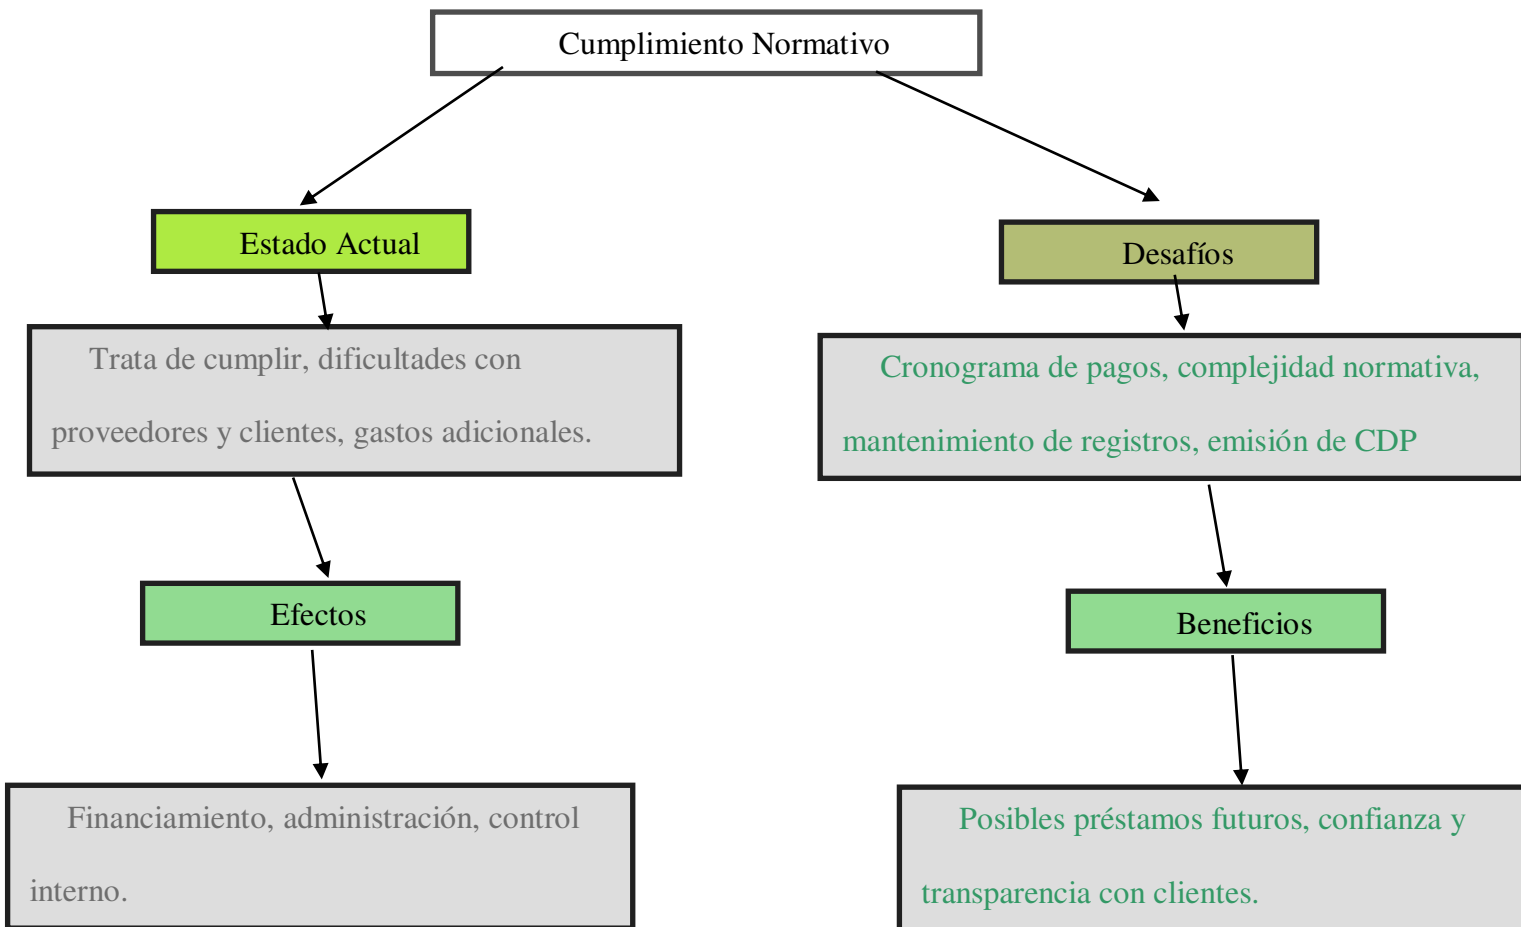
Cumplimiento Normativo

Estado Actual

Trata de cumplir, dificultades con proveedores y clientes, gastos adicionales.

Efectos

Financiamiento, administración, control interno.

Desafíos

Cronograma de pagos, complejidad normativa, mantenimiento de registros, emisión de CDP

Beneficios

Posibles préstamos futuros, confianza y transparencia con clientes.